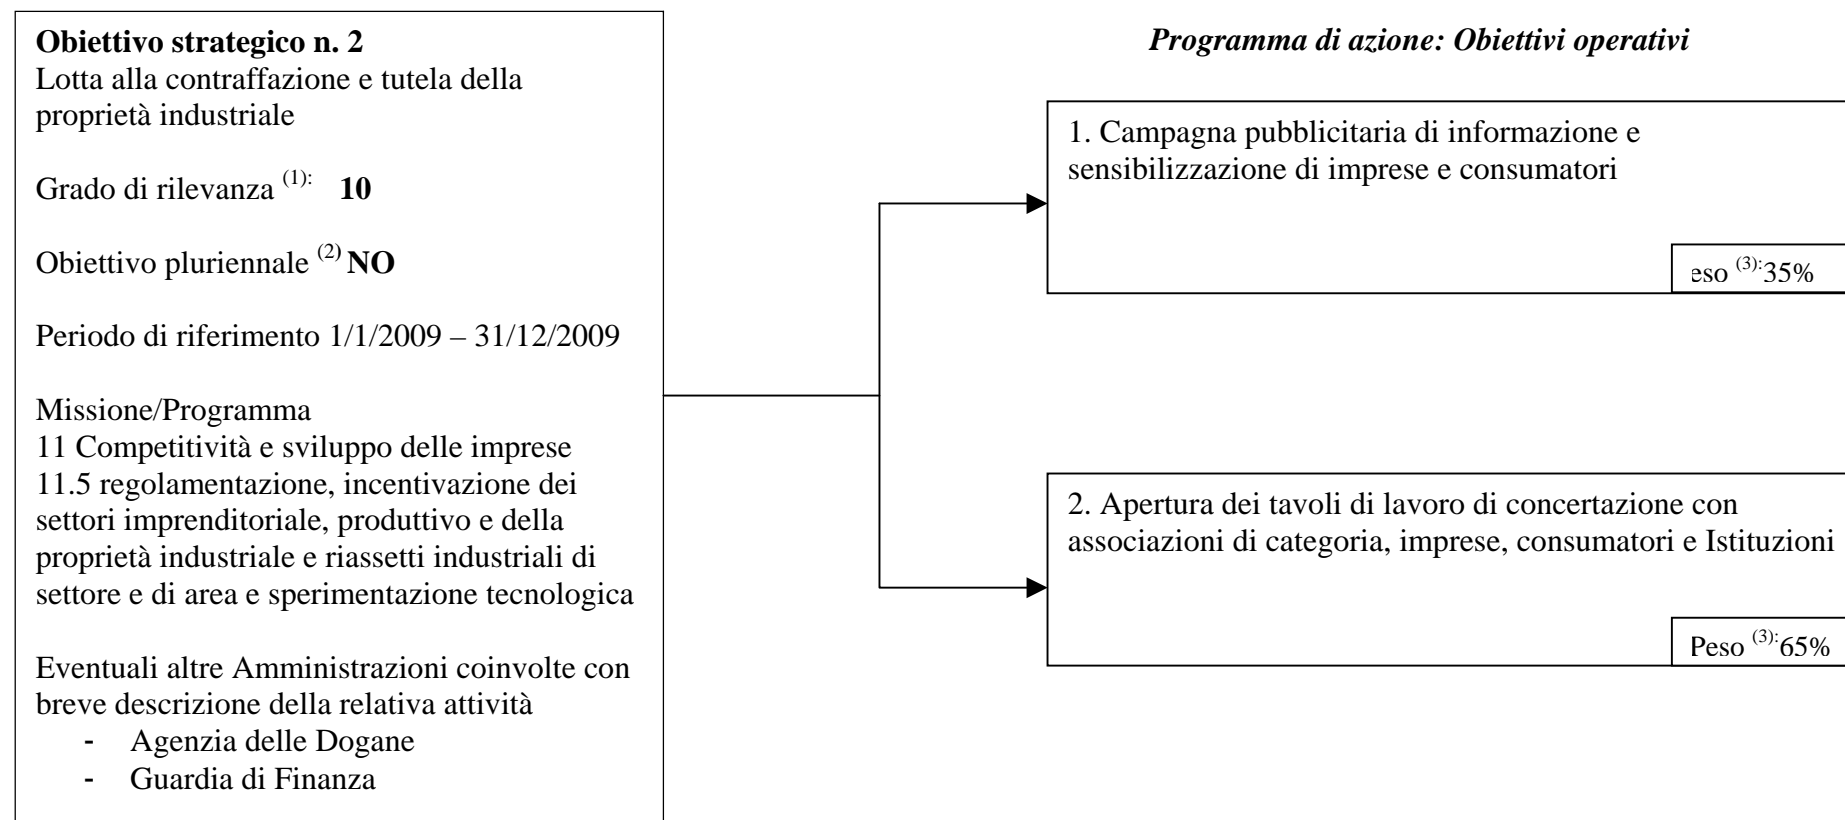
**Obiettivo strategico n. 2**
Lotta alla contraffazione e tutela della proprietà industriale

Grado di rilevanza $^{(1):}$ **10**

Obiettivo pluriennale $^{(2)}$ **NO**

Periodo di riferimento 1/1/2009 – 31/12/2009

Missione/Programma
11 Competitività e sviluppo delle imprese
11.5 regolamentazione, incentivazione dei settori imprenditoriale, produttivo e della proprietà industriale e riassetti industriali di settore e di area e sperimentazione tecnologica

Eventuali altre Amministrazioni coinvolte con breve descrizione della relativa attività
- Agenzia delle Dogane
- Guardia di Finanza

*Programma di azione: Obiettivi operativi*

1. Campagna pubblicitaria di informazione e sensibilizzazione di imprese e consumatori

eso $^{(3):}$35%

2. Apertura dei tavoli di lavoro di concertazione con associazioni di categoria, imprese, consumatori e Istituzioni

Peso $^{(3):}$65%